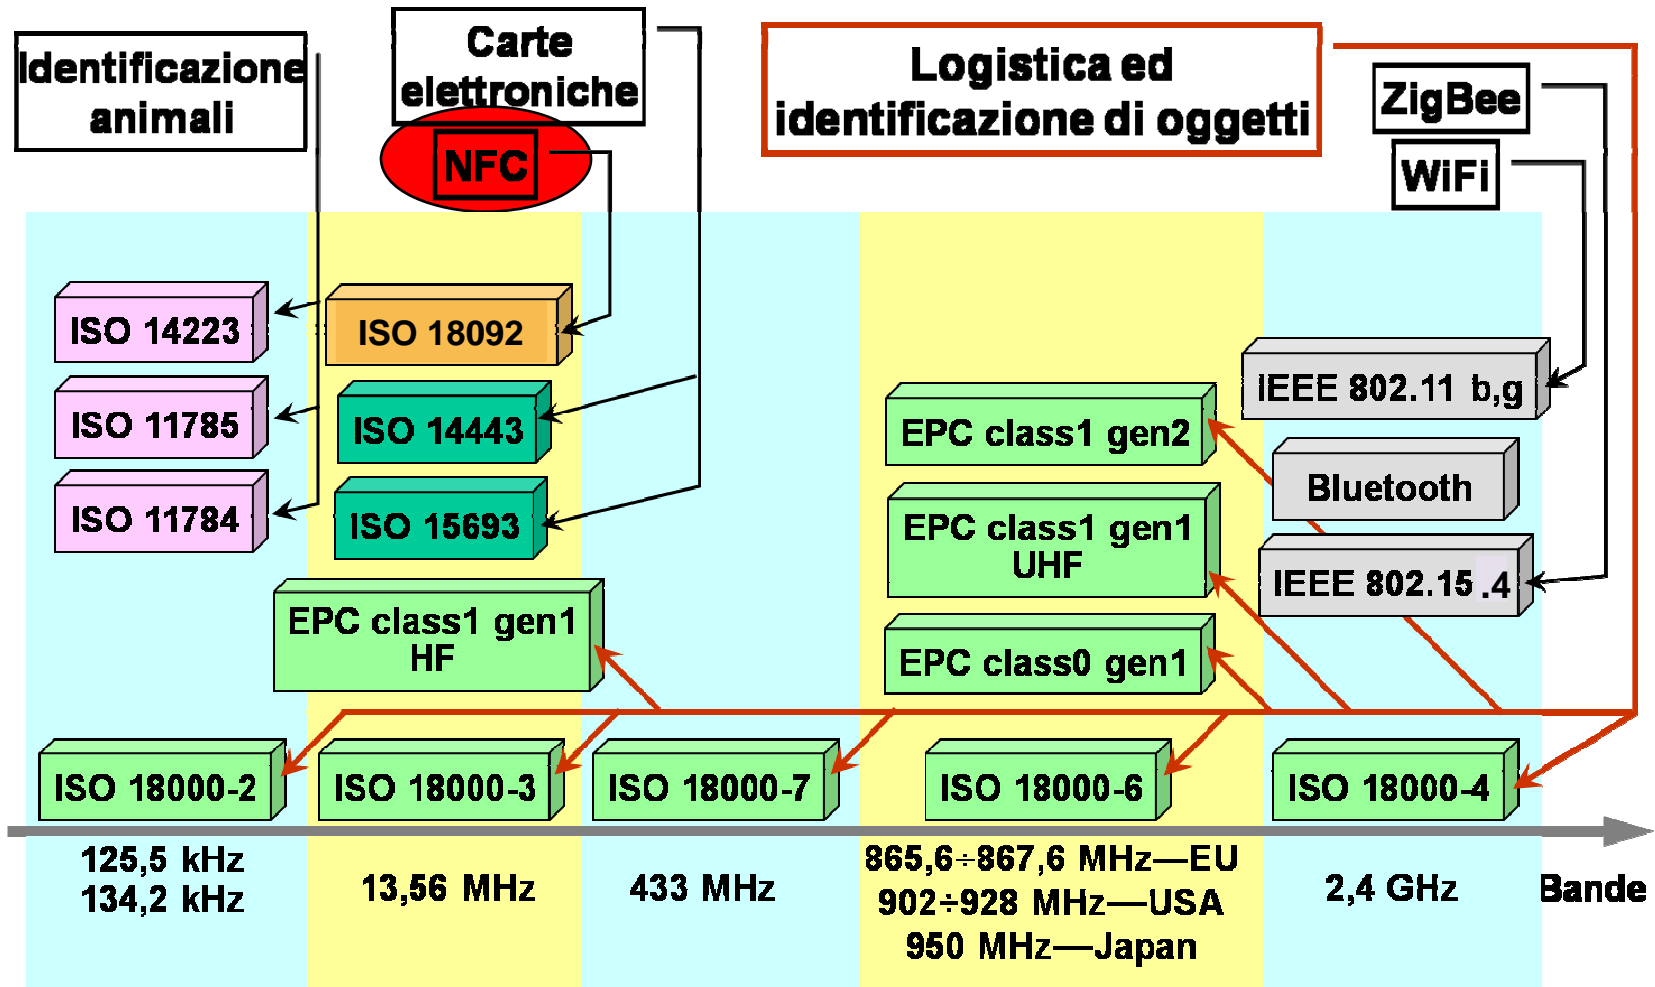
Identificazione animali

Carte elettroniche

NFC

Logistica ed identificazione di oggetti

ZigBee

WiFi

ISO 14223

ISO 18092

ISO 11785

ISO 14443

ISO 11784

ISO 15693

EPC class1 gen1 HF

IEEE 802.11 b,g

EPC class1 gen2

Bluetooth

EPC class1 gen1 UHF

IEEE 802.15 .4

EPC class0 gen1

ISO 18000-2

ISO 18000-3

ISO 18000-7

ISO 18000-6

ISO 18000-4

125,5 kHz
134,2 kHz

13,56 MHz

433 MHz

865,6÷867,6 MHz—EU
902÷928 MHz—USA
950 MHz—Japan

2,4 GHz

Bande